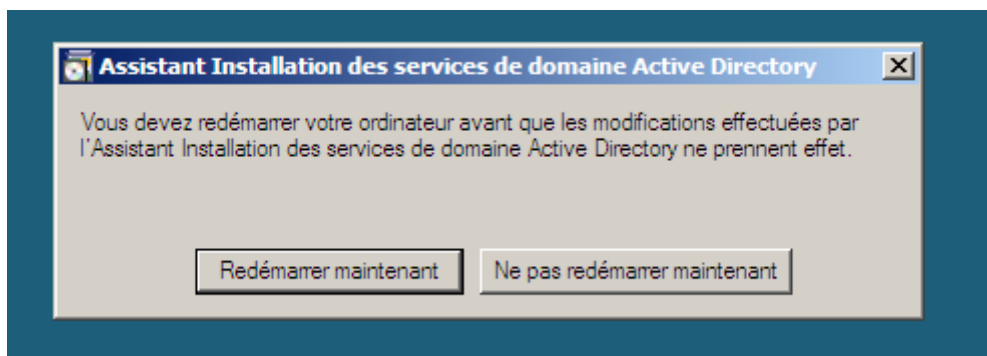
Assistant Installation des services de domaine Active Directory

Vous devez redémarrer votre ordinateur avant que les modifications effectuées par l'Assistant Installation des services de domaine Active Directory ne prennent effet.

Redémarrer maintenant

Ne pas redémarrer maintenant